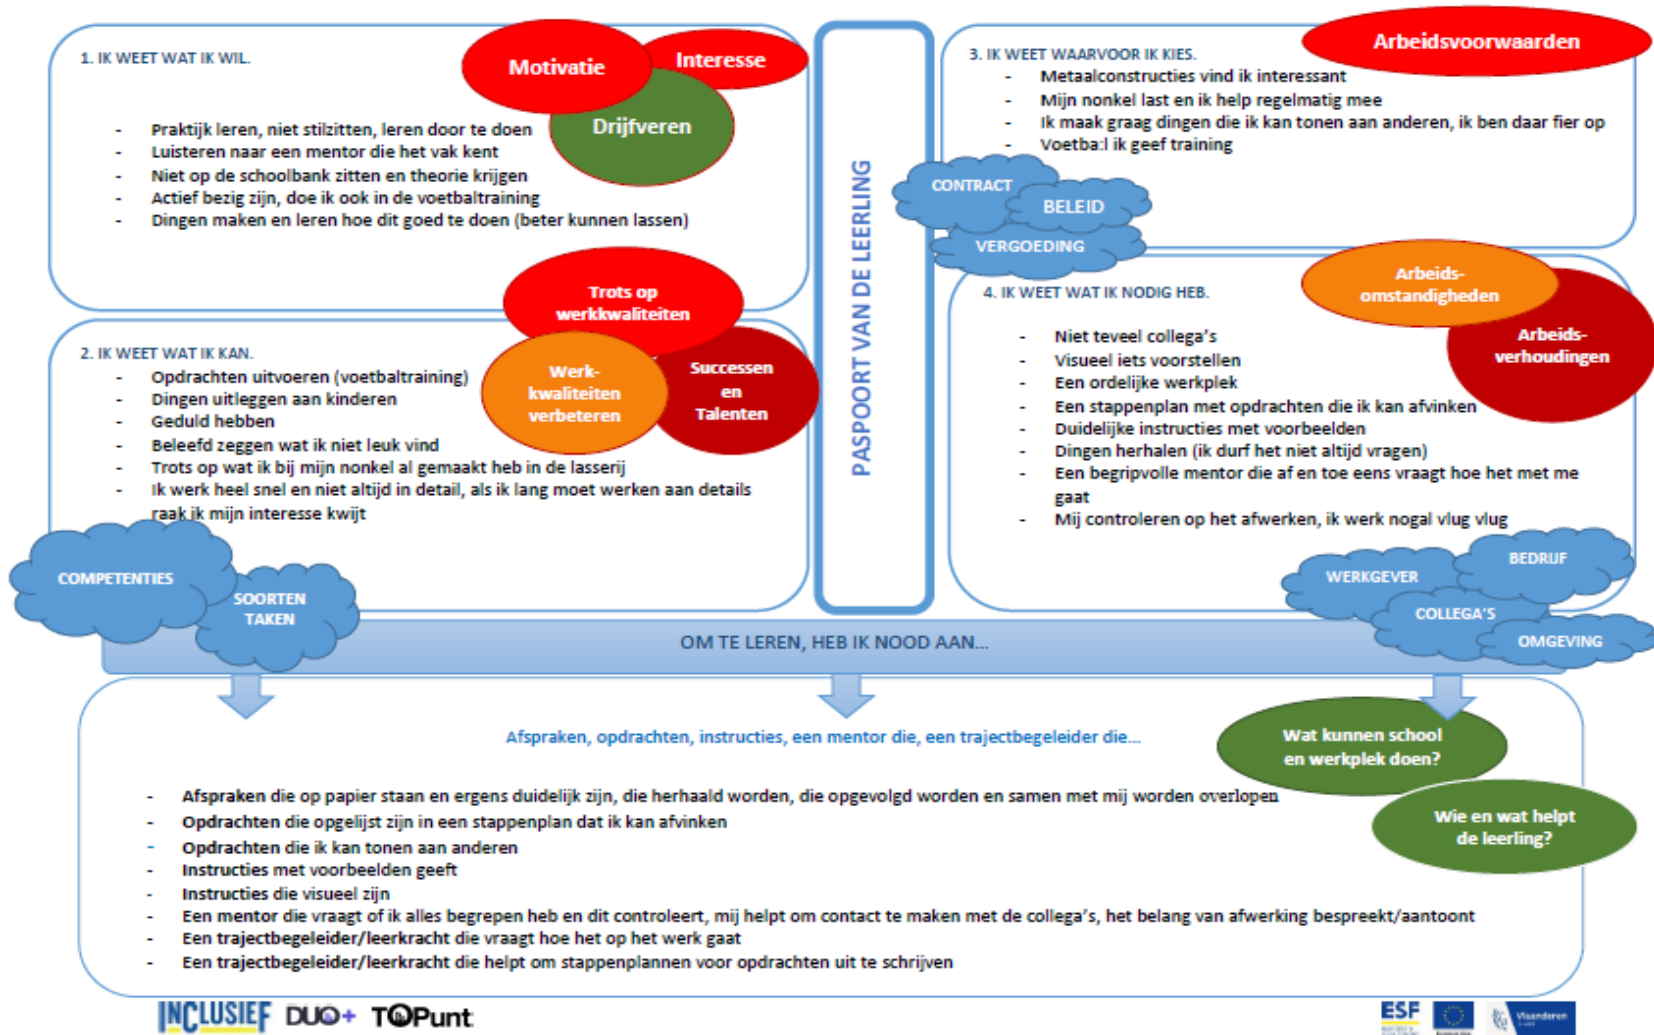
1. IK WEET WAT IK WIL.

Motivatie

Interesse

Drijfveren

- Praktijk leren, niet stilzitten, leren door te doen
- Luisteren naar een mentor die het vak kent
- Niet op de schoolbank zitten en theorie krijgen
- Actief bezig zijn, doe ik ook in de voetbaltraining
- Dingen maken en leren hoe dit goed te doen (beter kunnen lassen)

Trots op werkkwaliteiten

2. IK WEET WAT IK KAN.

Werk-kwaliteiten verbeteren

Successen en Talenten

- Opdrachten uitvoeren (voetbaltraining)
- Dingen uitleggen aan kinderen
- Geduld hebben
- Beleefd zeggen wat ik niet leuk vind
- Trots op wat ik bij mijn nonkel al gemaakt heb in de lasserij
- Ik werk heel snel en niet altijd in detail, als ik lang moet werken aan details raak ik mijn interesse kwijt

COMPETENTIES

SOORTEN TAKEN

PASPOORT VAN DE LEERLING

3. IK WEET WAARVOOR IK KIES.

Arbeidsvoorwaarden

- Metaalconstructies vind ik interessant
- Mijn nonkel last en ik help regelmatig mee
- Ik maak graag dingen die ik kan tonen aan anderen, ik ben daar fier op
- Voetba:l ik geef training

CONTRACT

BELEID

VERGOEDING

Arbeids-omstandigheden

4. IK WEET WAT IK NODIG HEB.

Arbeids-verhoudingen

- Niet teveel collega's
- Visueel iets voorstellen
- Een ordelijke werkplek
- Een stappenplan met opdrachten die ik kan afvinken
- Duidelijke instructies met voorbeelden
- Dingen herhalen (ik durf het niet altijd vragen)
- Een begripvolle mentor die af en toe eens vraagt hoe het met me gaat
- Mij controleren op het afwerken, ik werk nogal vlug vlug

WERKGEVER

BEDRIJF

COLLEGA'S

OMGEVING

OM TE LEREN, HEB IK NOOD AAN...

Afspraken, opdrachten, instructies, een mentor die, een trajectbegeleider die...

Wat kunnen school en werkplek doen?

Wie en wat helpt de leerling?

- Afspraken die op papier staan en ergens duidelijk zijn, die herhaald worden, die opgevolgd worden en samen met mij worden overlopen
- Opdrachten die opgelijst zijn in een stappenplan dat ik kan afvinken
- Opdrachten die ik kan tonen aan anderen
- Instructies met voorbeelden geeft
- Instructies die visueel zijn
- Een mentor die vraagt of ik alles begrepen heb en dit controleert, mij helpt om contact te maken met de collega's, het belang van afwerking bespreekt/aantoont
- Een trajectbegeleider/leerkracht die vraagt hoe het op het werk gaat
- Een trajectbegeleider/leerkracht die helpt om stappenplannen voor opdrachten uit te schrijven

INCLUSIEF DUO+ TOPunt

ESF Vlaanderen